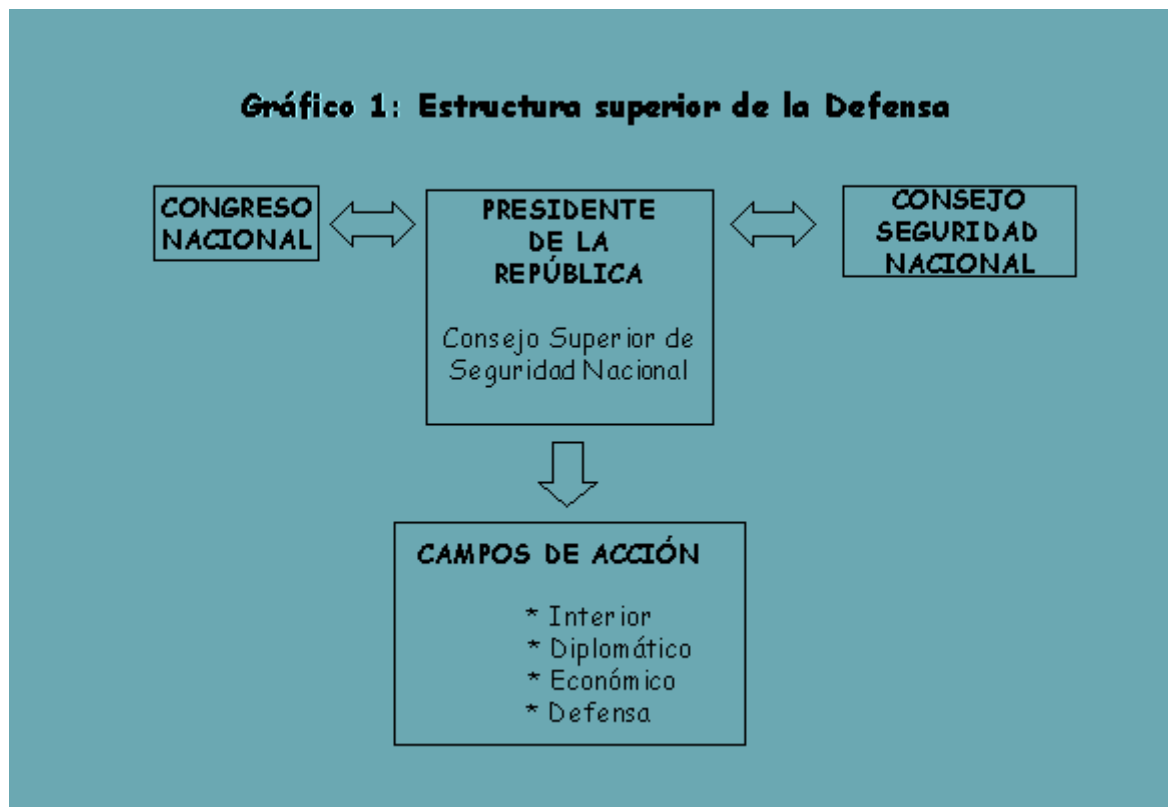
Gráfico 1: Estructura superior de la Defensa

CONGRESO NACIONAL

PRESIDENTE DE LA REPÚBLICA

Consejo Superior de Seguridad Nacional

CONSEJO SEGURIDAD NACIONAL

CAMPOS DE ACCIÓN

* Interior
* Diplomático
* Económico
* Defensa